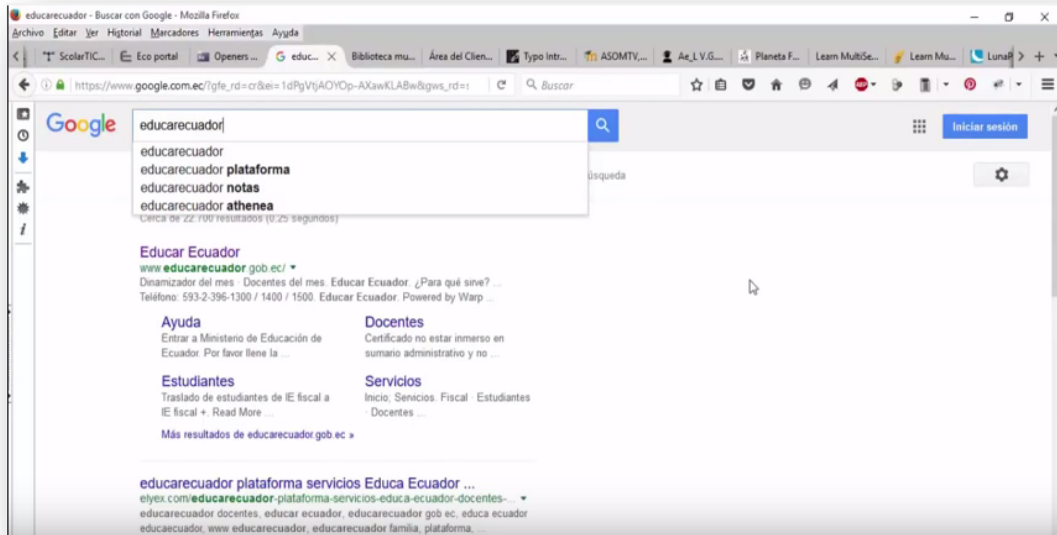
educarecuador - Buscar con Google - Mozilla Firefox

Archivo Editar Ver Historial Marcadores Herramientas Ayuda

ScolarTIC... Eco portal Openers ... educ... Biblioteca mu... Área del Clien... Typo Intr... ASOMTV,... Ae_LV.G... Planeta F... Learn MultiSe... Learn Mu... LunaP

https://www.google.com.ec/?gfe_rd=cr&ei=1dPgVtjAOYOp-AXawKLABw&gws_rd=s

Buscar

Google

educarecuador

Iniciar sesión

educarecuador
educarecuador plataforma
educarecuador notas
educarecuador athenea

úsqueda

Cerca de 22.700 resultados (0,25 segundos)

Educar Ecuador
www.educarecuador.gob.ec/
Dinamizador del mes · Docentes del mes. Educar Ecuador. ¿Para qué sirve? ... Teléfono: 593-2-396-1300 / 1400 / 1500. Educar Ecuador. Powered by Warp ...

Ayuda
Entrar a Ministerio de Educación de Ecuador. Por favor llene la ...

Docentes
Certificado no estar inmerso en sumario administrativo y no ...

Estudiantes
Traslado de estudiantes de IE fiscal a IE fiscal +. Read More ...

Servicios
Inicio; Servicios. Fiscal · Estudiantes · Docentes ...

Más resultados de educarecuador.gob.ec »

educarecuador plataforma servicios Educa Ecuador ...
elyex.com/educarecuador-plataforma-servicios-educa-ecuador-docentes-...
educarecuador docentes, educar ecuador, educarecuador gob ec, educa ecuador educaecuador, www educarecuador, educarecuador familia, plataforma, ...